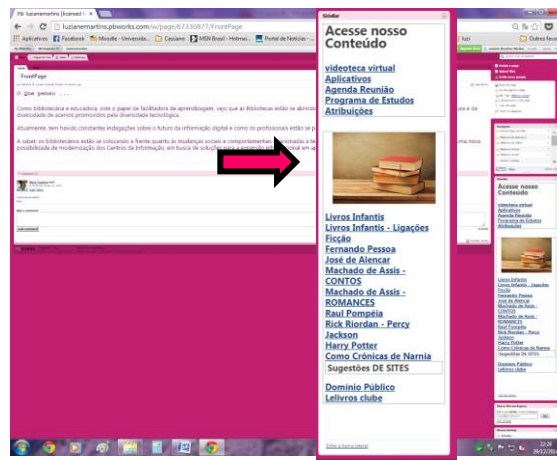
PB luzianemartins [licensed] ×

luzianemartins.pbworks.com/w/page/67330877/FrontPage

Aplicativos Facebook Moodle - Universida... Cassiano MSN Brasil - Hotmai... Portal de Notícias - ... Outros favo

FrontPage

O que penso . . .

Como bibliotecária e educadora, com o papel de facilitadora de aprendizagem, vejo que as Bibliotecas estão se adequando a diversidade de acervos promovidos pela diversidade tecnológica.

Atualmente, tem havido constantes indagações sobre o futuro da informação digital e como os profissionais estão se p

A saber, as bibliotecários estão se colocando à frente quanto às mudanças sociais e tecnológicas ... possibilidade da modernização dos Centros de Informação, em busca de soluções ...

SideBar

Acesse nosso Conteúdo

videoteca virtual
Aplicativos
Agenda Reunião
Programa de Estudos
Atribuições

Livros Infantis
Livros Infantis - Ligações
Ficção
Fernando Pessoa
José de Alencar
Machado de Assis - CONTOS
Machado de Assis - ROMANCES
Raul Pompéia
Rick Riordan - Percy Jackson
Harry Potter
Como Crônicas de Narnia

Sugestões DE SITES

Domínio Público
Lelivros clube

Edite a barra lateral

Acesse nosso Conteúdo

videoteca virtual
Aplicativos
Agenda Reunião
Programa de Estudos
Atribuições

Livros Infantis
Livros Infantis - Ligações
Ficção
Fernando Pessoa
José de Alencar
Machado de Assis - CONTOS
Machado de Assis - ROMANCES
Raul Pompéia
Rick Riordan - Percy Jackson
Harry Potter
Como Crônicas de Narnia
Sugestões DE SITES

Domínio Público
Lelivros clube

22:26
29/12/2013